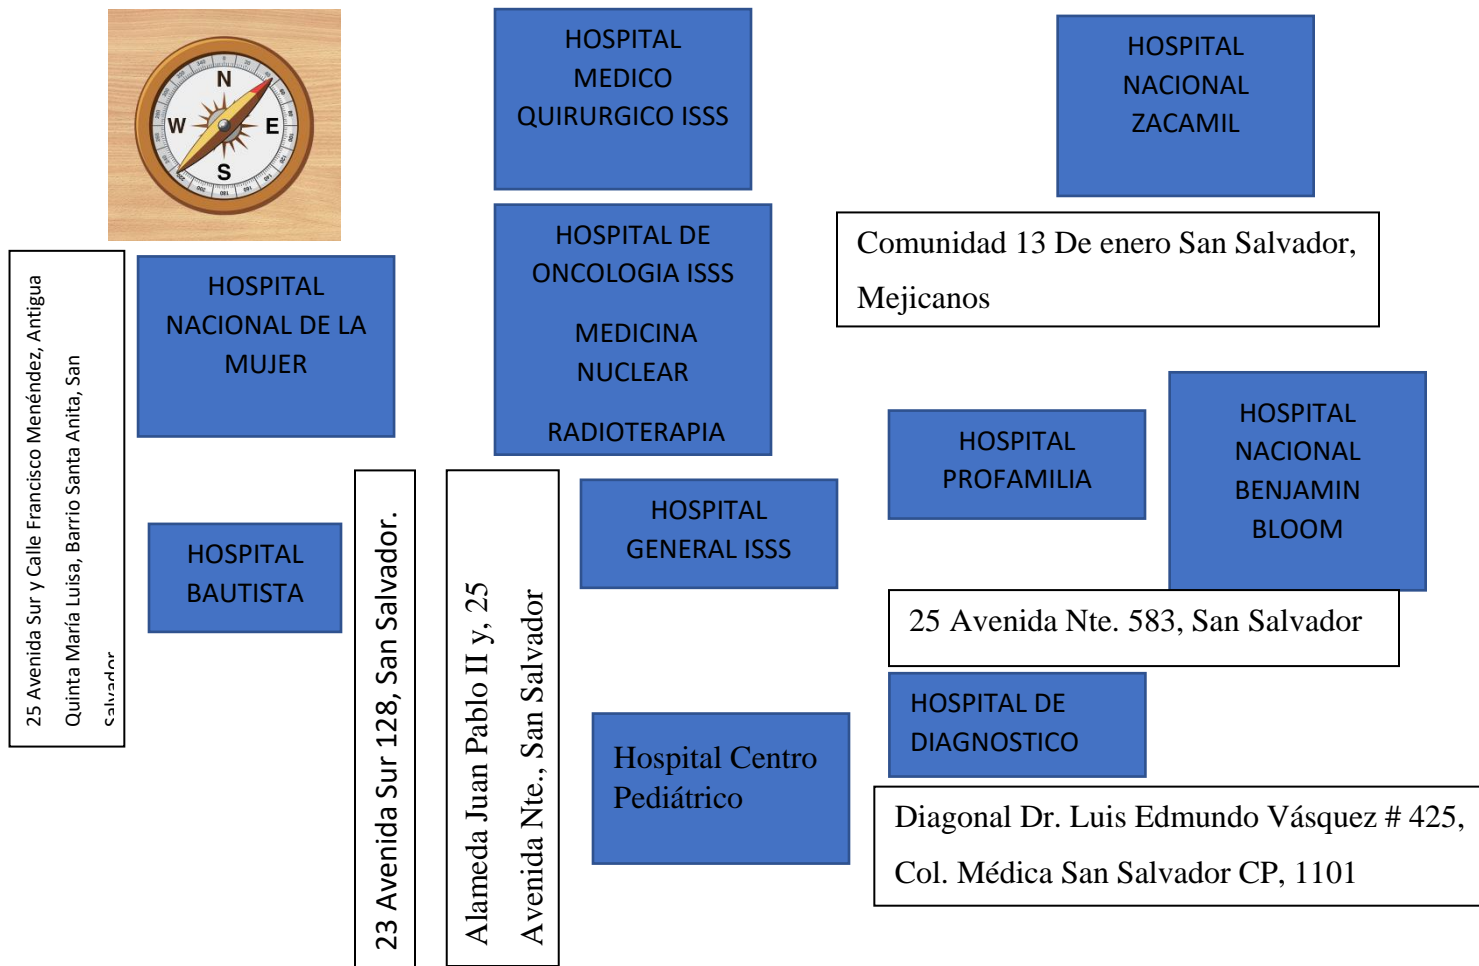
N
W
E
S

HOSPITAL MEDICO QUIRURGICO ISSS

HOSPITAL NACIONAL ZACAMIL

HOSPITAL DE ONCOLOGIA ISSS

MEDICINA NUCLEAR

RADIOTERAPIA

Comunidad 13 De enero San Salvador, Mejicanos

25 Avenida Sur y Calle Francisco Menéndez, Antigua Quinta María Luisa, Barrio Santa Anita, San Salvador

HOSPITAL NACIONAL DE LA MUJER

HOSPITAL BAUTISTA

23 Avenida Sur 128, San Salvador.

Alameda Juan Pablo II y, 25 Avenida Nte., San Salvador

HOSPITAL GENERAL ISSS

HOSPITAL PROFAMILIA

HOSPITAL NACIONAL BENJAMIN BLOOM

25 Avenida Nte. 583, San Salvador

Hospital Centro Pediátrico

HOSPITAL DE DIAGNOSTICO

Diagonal Dr. Luis Edmundo Vásquez # 425, Col. Médica San Salvador CP, 1101